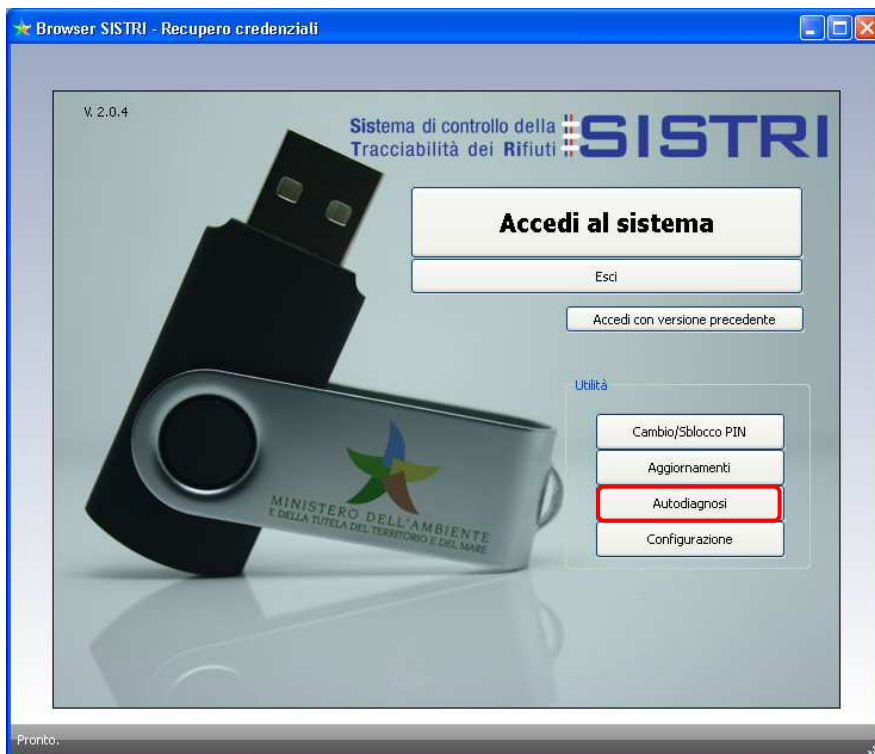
Browser SISTRI - Recupero credenziali

V. 2.0.4

Sistema di controllo della Tracciabilità dei Rifiuti SISTRI

Accedi al sistema

Esci

Accedi con versione precedente

Utilità

Cambio/Sblocco PIN

Aggiornamenti

Autodiagnosi

Configurazione

MINISTERO DELL'AMBIENTE E DELLA TUTELA DEL TERRITORIO E DEL MARE

Pronto.